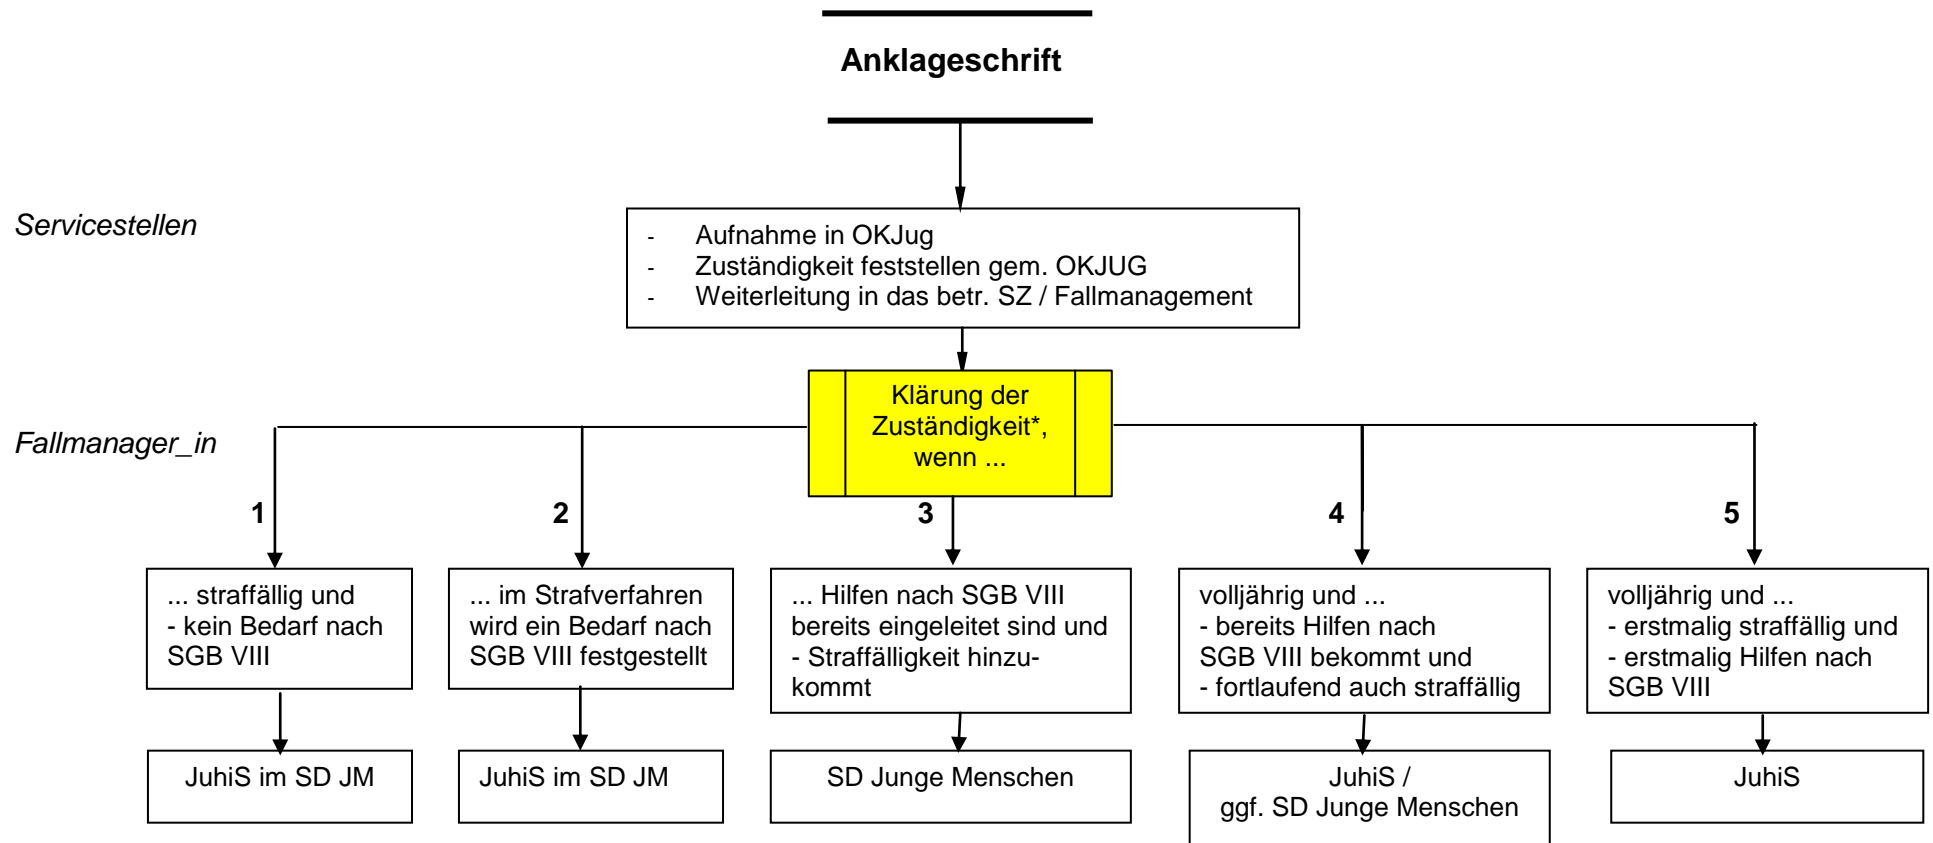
Anklageschrift

Servicestellen

- Aufnahme in OKJug
- Zuständigkeit feststellen gem. OKJUG
- Weiterleitung in das betr. SZ / Fallmanagement

Fallmanager_in

Klärung der Zuständigkeit*, wenn ...

1
... straffällig und
- kein Bedarf nach SGB VIII

JuhiS im SD JM

2
... im Strafverfahren wird ein Bedarf nach SGB VIII festgestellt

JuhiS im SD JM

3
... Hilfen nach SGB VIII bereits eingeleitet sind und
- Straffälligkeit hinzukommt

SD Junge Menschen

4
volljährig und ...
- bereits Hilfen nach SGB VIII bekommt und
- fortlaufend auch straffällig

JuhiS /
ggf. SD Junge Menschen

5
volljährig und ...
- erstmalig straffällig und
- erstmalig Hilfen nach SGB VIII

JuhiS